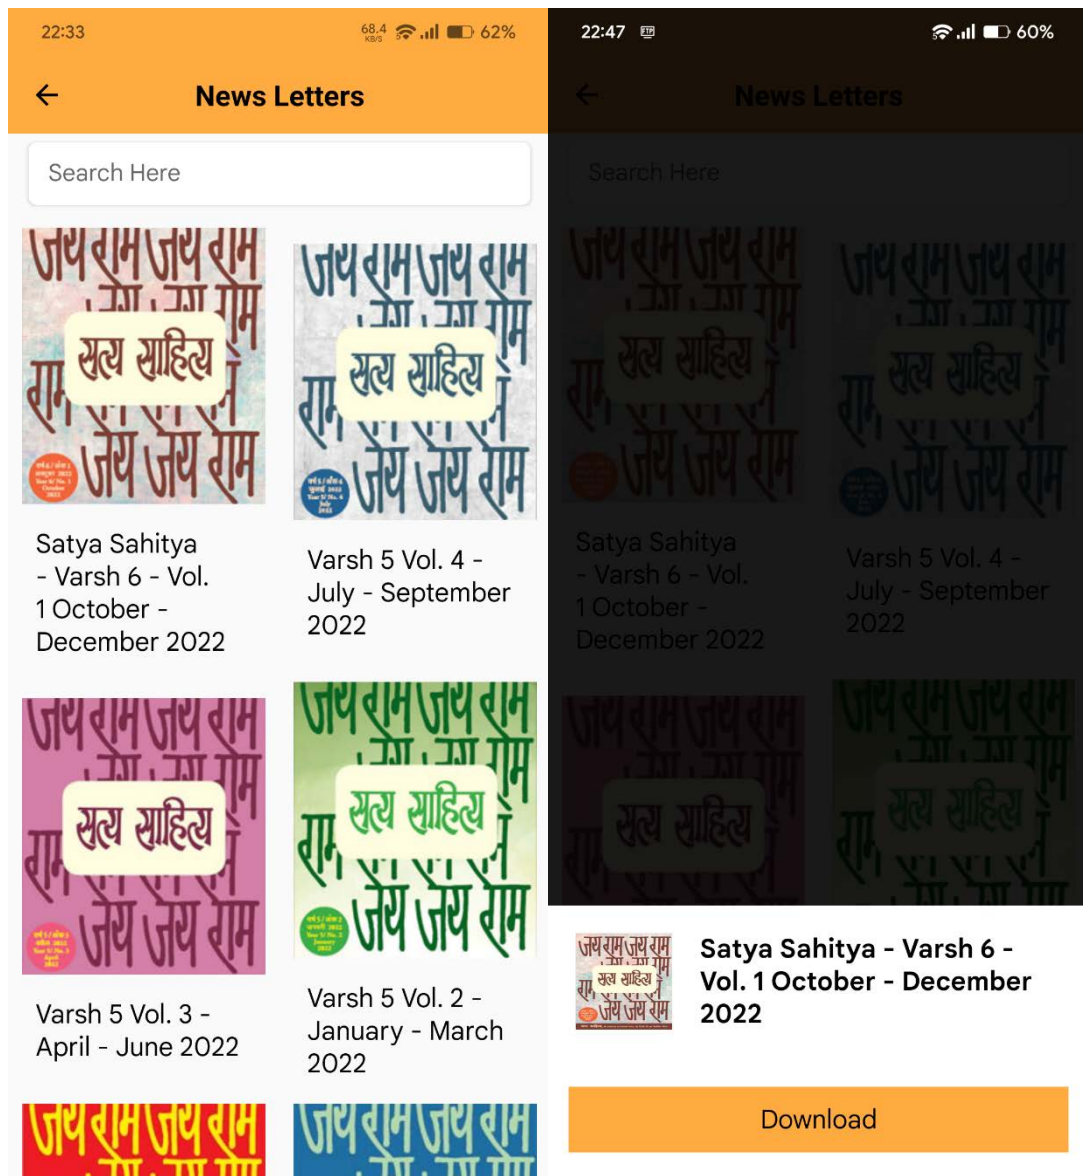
22:33 68.4 KB/S 62%

News Letters

Search Here

जय राम जय राम
सत्य साहित्य
जय जय राम

Satya Sahitya - Varsh 6 - Vol. 1 October - December 2022

जय राम जय राम
सत्य साहित्य
जय जय राम

Varsh 5 Vol. 4 - July - September 2022

जय राम जय राम
सत्य साहित्य
जय जय राम

Varsh 5 Vol. 3 - April - June 2022

जय राम जय राम
सत्य साहित्य
जय जय राम

Varsh 5 Vol. 2 - January - March 2022

जय राम जय राम

जय राम जय राम

22:47 60%

News Letters

Search Here

Satya Sahitya - Varsh 6 - Vol. 1 October - December 2022

Varsh 5 Vol. 4 - July - September 2022

Satya Sahitya - Varsh 6 - Vol. 1 October - December 2022

Download